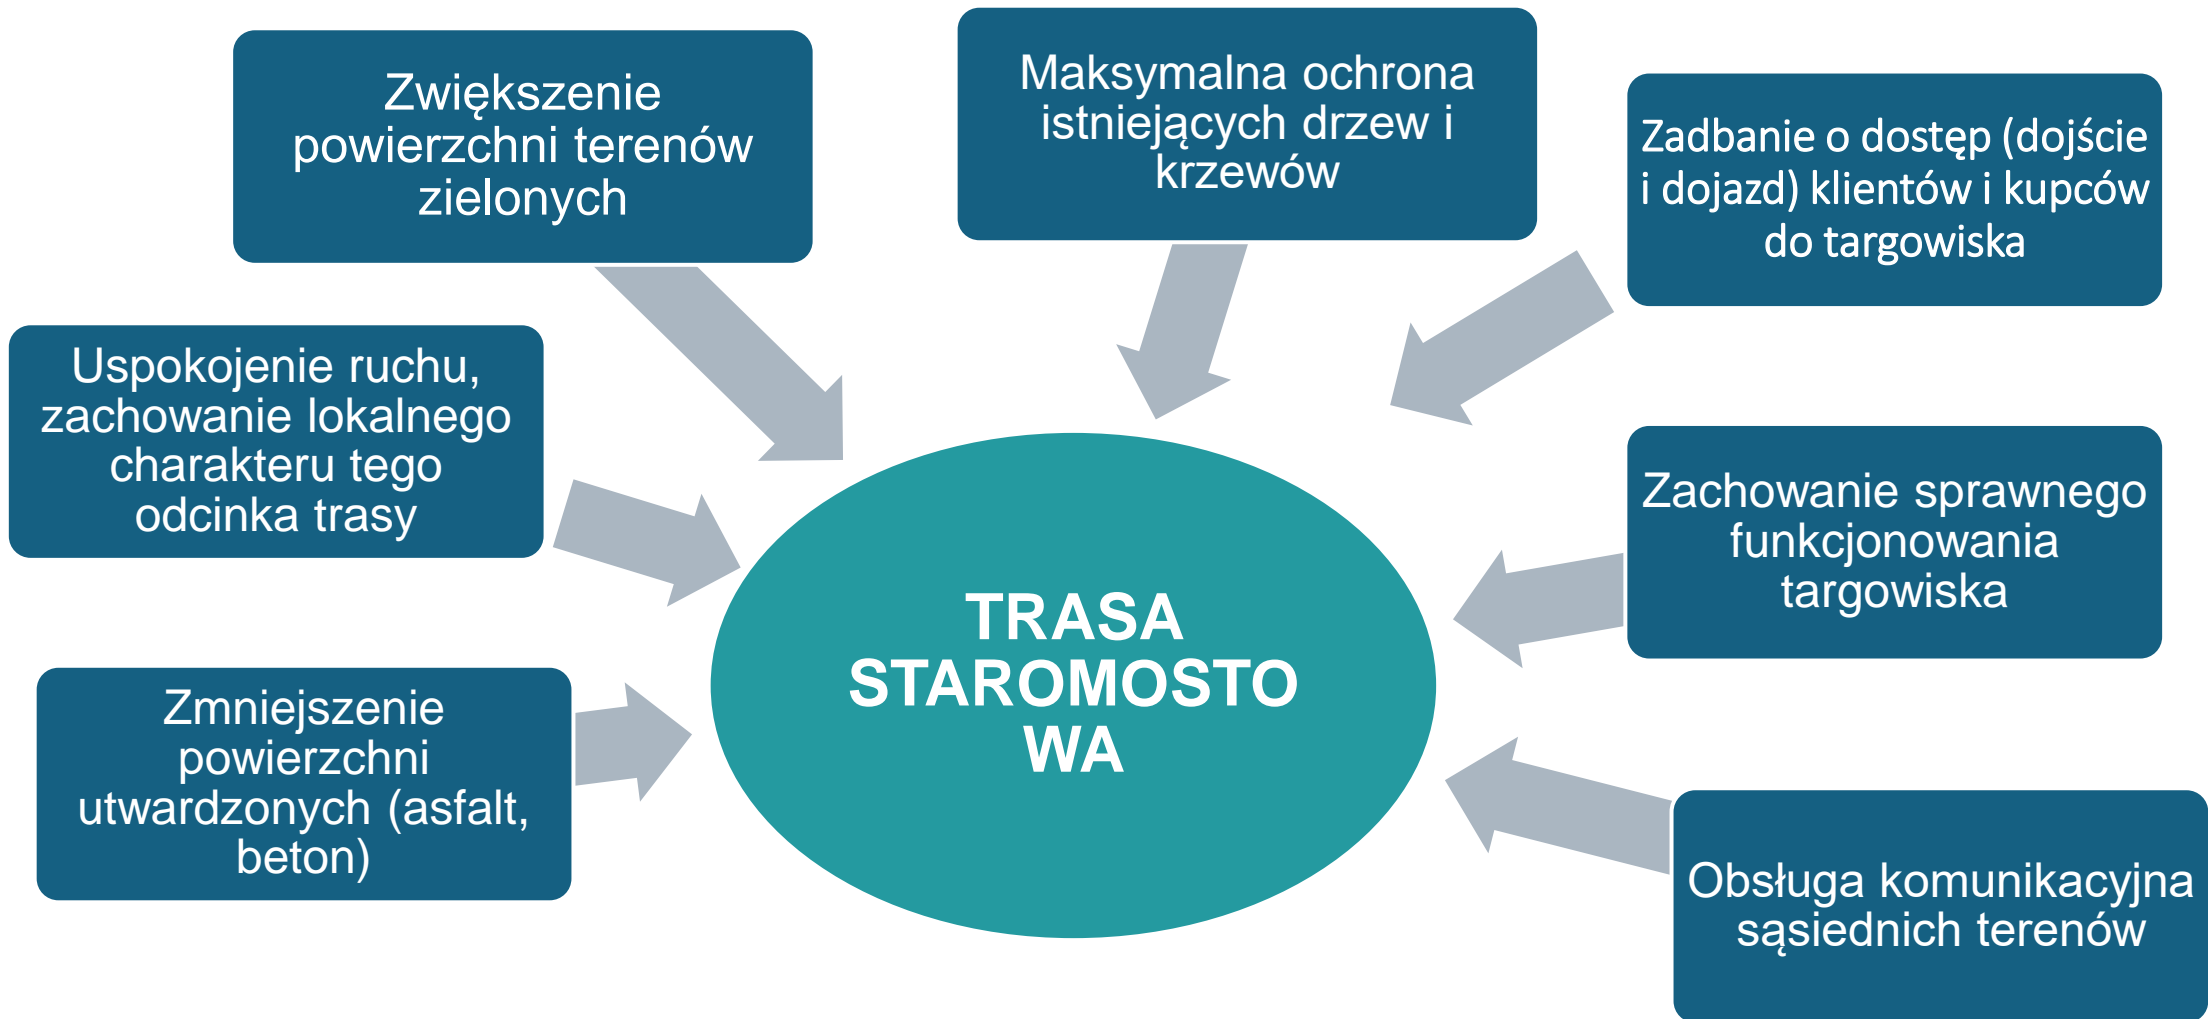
Zwiększenie powierzchni terenów zielonych

Maksymalna ochrona istniejących drzew i krzewów

Zadbanie o dostęp (dojście i dojazd) klientów i kupców do targowiska

Uspokojenie ruchu, zachowanie lokalnego charakteru tego odcinka trasy

TRASA STAROMOSTO WA

Zachowanie sprawnego funkcjonowania targowiska

Zmniejszenie powierzchni utwardzonych (asfalt, beton)

Obsługa komunikacyjna sąsiednich terenów